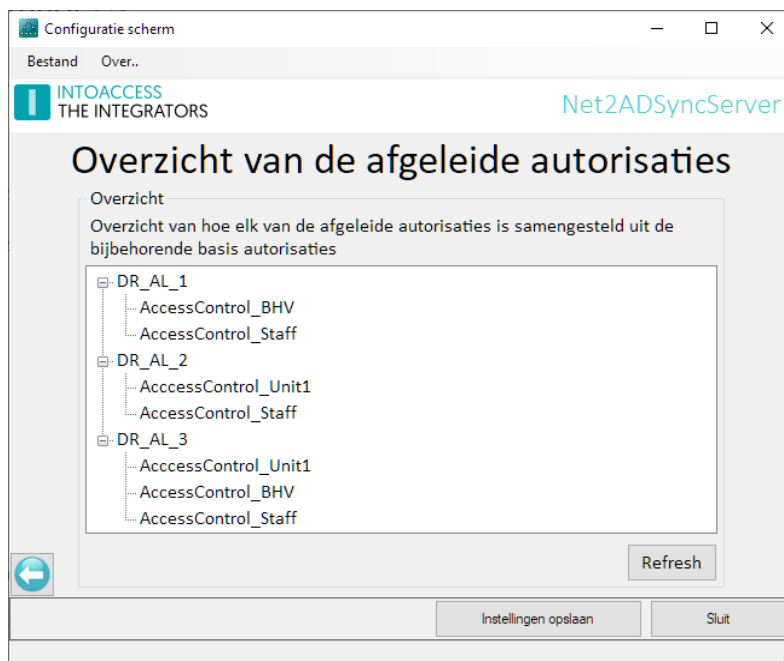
Configuratie scherm

Bestand Over..

INTOACCESS
THE INTEGRATORS

Net2ADSyncServer

Overzicht van de afgeleide autorisaties

Overzicht

Overzicht van hoe elk van de afgeleide autorisaties is samengesteld uit de bijbehorende basis autorisaties

DR_AL_1
AccessControl_BHV
AccessControl_Staff
DR_AL_2
AcccessControl_Unit1
AccessControl_Staff
DR_AL_3
AcccessControl_Unit1
AccessControl_BHV
AccessControl_Staff

Refresh

Instellingen opslaan

Sluit